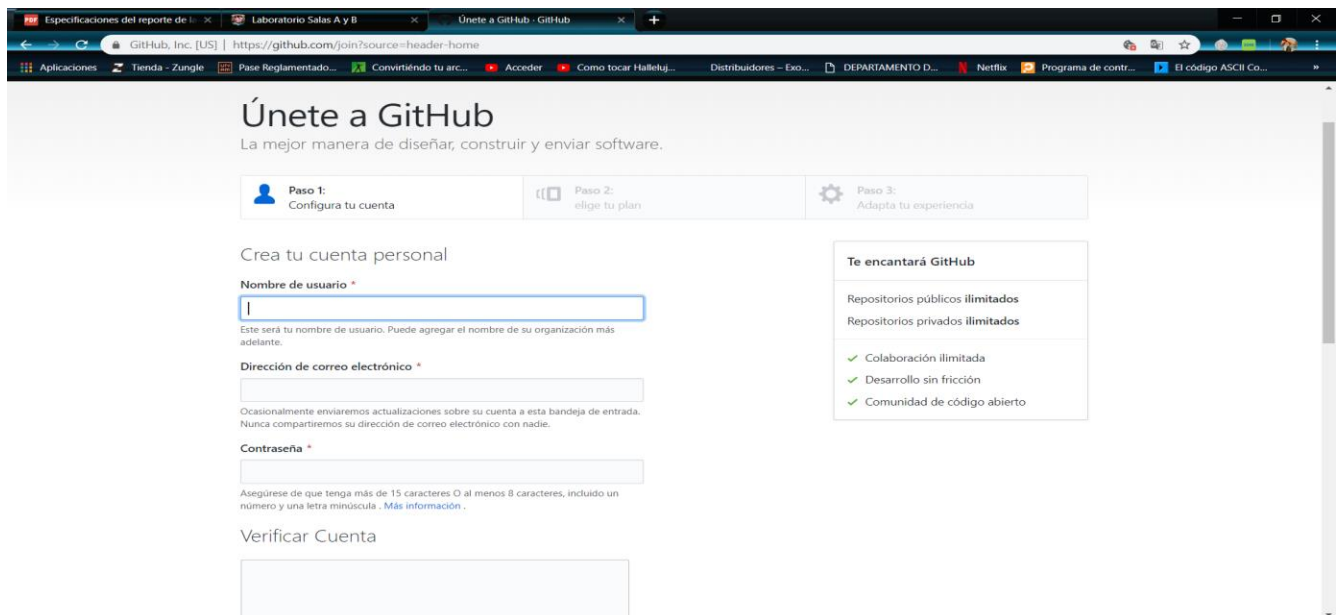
Especificaciones del reporte de l ×
Laboratorio Salas A y B ×
Únete a GitHub · GitHub ×
+

GitHub, Inc. [US] | https://github.com/join?source=header-home

Aplicaciones  Tienda - Zungle  Pase Reglamentado...  Convirtiendo tu arc...  Acceder  Como tocar Halleluj...  Distribuidores – Exo...  DEPARTAMENTO D...  Netflix  Programa de contr...  El código ASCII Co...  »

Únete a GitHub

La mejor manera de diseñar, construir y enviar software.

Paso 1:
Configura tu cuenta

Paso 2:
elige tu plan

Paso 3:
Adapta tu experiencia

Crea tu cuenta personal

Nombre de usuario *

Este será tu nombre de usuario. Puede agregar el nombre de su organización más adelante.

Dirección de correo electrónico *

Ocasionalmente enviaremos actualizaciones sobre su cuenta a esta bandeja de entrada. Nunca compartiremos su dirección de correo electrónico con nadie.

Contraseña *

Asegúrese de que tenga más de 15 caracteres O al menos 8 caracteres, incluido un número y una letra minúscula . Más información .

Verificar Cuenta

Te encantará GitHub

Repositorios públicos ilimitados

Repositorios privados ilimitados

Colaboración ilimitada

Desarrollo sin fricción

Comunidad de código abierto